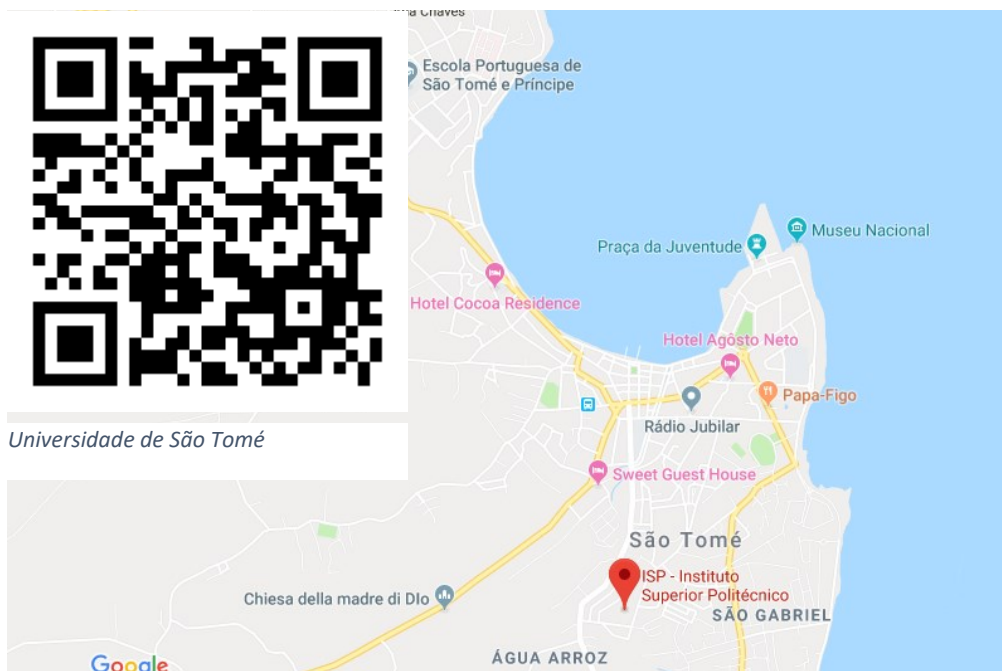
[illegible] Chaves

Escola Portuguesa de São Tomé e Príncipe

Museu Nacional

Praça da Juventude

Hotel Cocoa Residence

Hotel Agôsto Neto

Papa-Figo

Rádio Jubilar

Sweet Guest House

São Tomé

ISP - Instituto Superior Politécnico

SÃO GABRIEL

Chiesa della madre di DIo

ÁGUA ARROZ

Google

Universidade de São Tomé